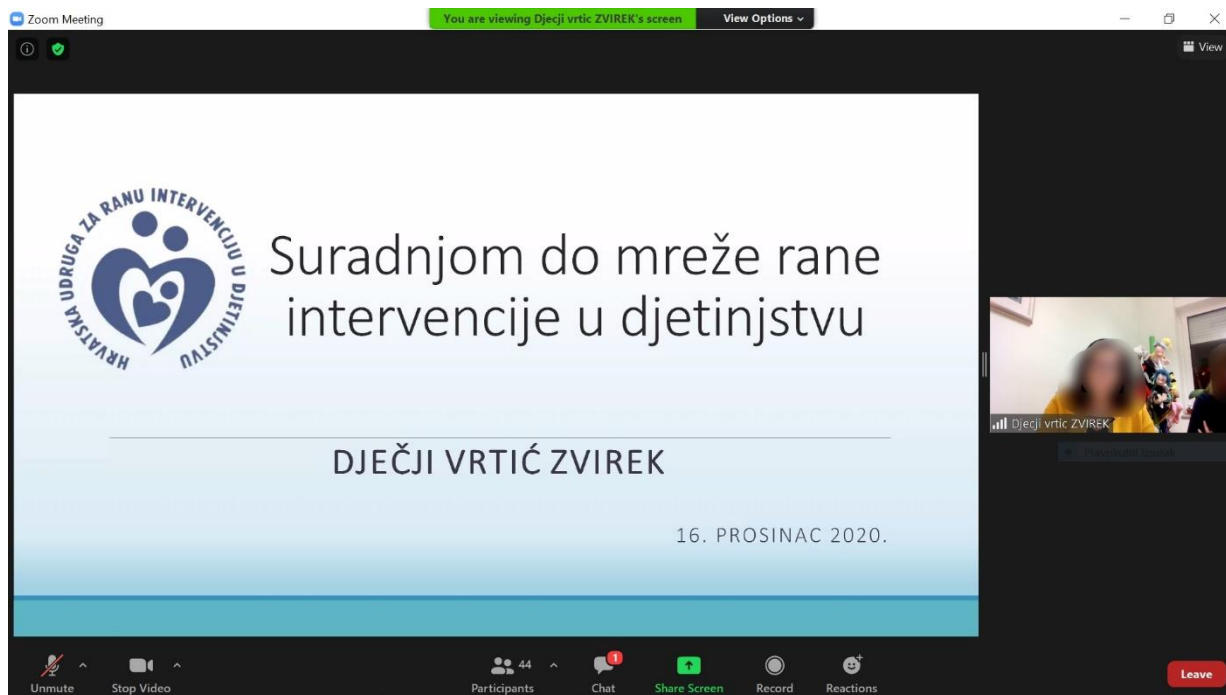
Zoom Meeting

You are viewing Djecji vrtic ZVIREK's screen

View Options

View

HRVATSKA UDRUGA ZA RANU INTERVENCIJU U DJETINJSTVU

Suradnjom do mreže rane intervencije u djetinjstvu

DJEČJI VRTIĆ ZVIREK

16. PROSINAC 2020.

Djecji vrtic ZVIREK

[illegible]

Unmute

Stop Video

44

Participants

1

Chat

Share Screen

Record

Reactions

Leave